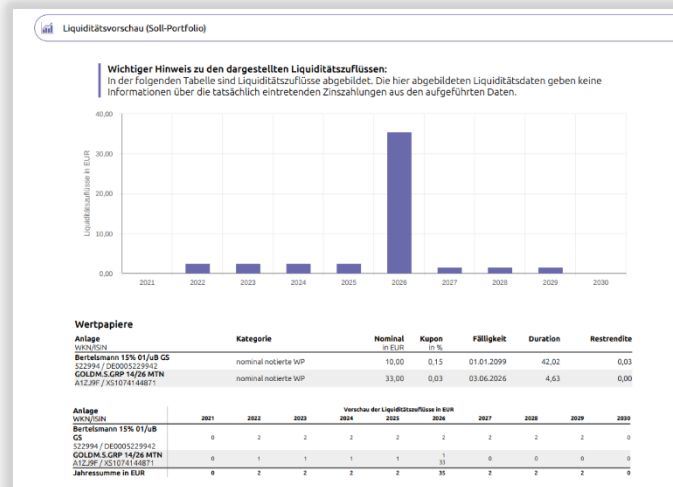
Liquiditätsvorschau (Soll-Portfolio)

Wichtiger Hinweis zu den dargestellten Liquiditätszuflüssen:
In der folgenden Tabelle sind Liquiditätszuflüsse abgebildet. Die hier abgebildeten Liquiditätsdaten geben keine Informationen über die tatsächlich eintretenden Zinszahlungen aus den aufgeführten Daten.

Liquiditätszuflüsse in EUR

40,00
30,00
20,00
10,00
0,00

2021 2022 2023 2024 2025 2026 2027 2028 2029 2030

Wertpapiere

| Anlage WKN/ISIN | Kategorie | Nominal in EUR | Kupon in % | Fälligkeit | Duration | Restrendite |
|---|---|---|---|---|---|---|
| Bertelsmann 15% 01/uB GS 522994 / DE0005229942 | nominal notierte WP | 10,00 | 0,15 | 01.01.2099 | 42,02 | 0,03 |
| GOLDM.S.GRP 14/26 MTN A1ZJ9F / XS1074144871 | nominal notierte WP | 33,00 | 0,03 | 03.06.2026 | 4,63 | 0,00 |

Vorschau der Liquiditätszuflüsse in EUR

| Anlage WKN/ISIN | 2021 | 2022 | 2023 | 2024 | 2025 | 2026 | 2027 | 2028 | 2029 | 2030 |
|---|---|---|---|---|---|---|---|---|---|---|
| Bertelsmann 15% 01/uB GS 522994 / DE0005229942 | 0 | 2 | 2 | 2 | 2 | 2 | 2 | 2 | 2 | 0 |
| GOLDM.S.GRP 14/26 MTN A1ZJ9F / XS1074144871 | 0 | 1 | 1 | 1 | 1 | 1 33 | 0 | 0 | 0 | 0 |
| Jahressumme in EUR | 0 | 2 | 2 | 2 | 2 | 35 | 2 | 2 | 2 | 0 |